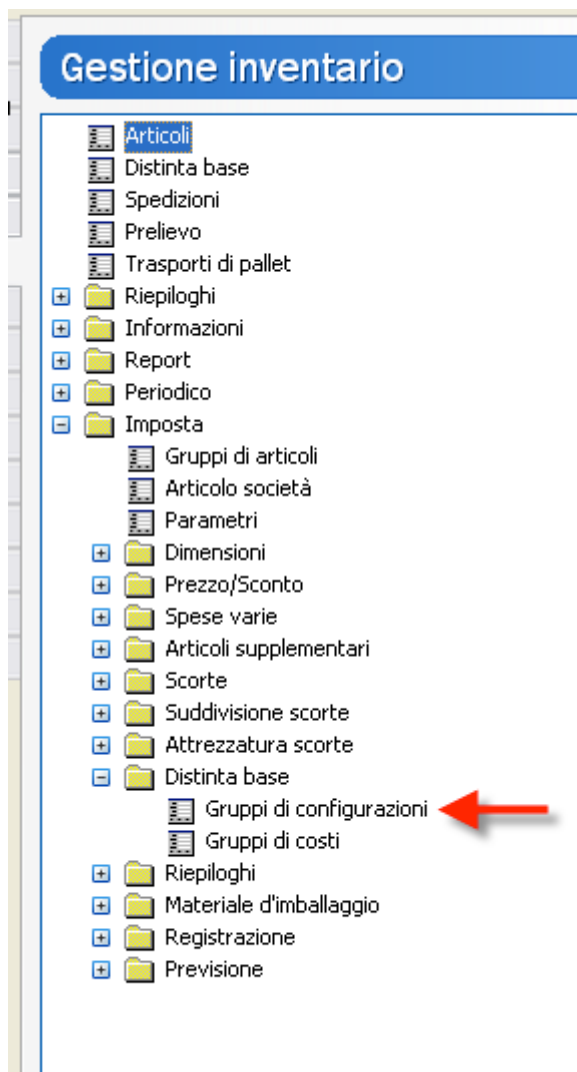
Gestione inventario

Articoli
Distinta base
Spedizioni
Prelievo
Trasporti di pallet
Riepiloghi
Informazioni
Report
Periodico
Imposta
Gruppi di articoli
Articolo società
Parametri
Dimensioni
Prezzo/Sconto
Spese varie
Articoli supplementari
Scorte
Suddivisione scorte
Attrezzatura scorte
Distinta base
Gruppi di configurazioni
Gruppi di costi
Riepiloghi
Materiale d'imballaggio
Registrazione
Previsione